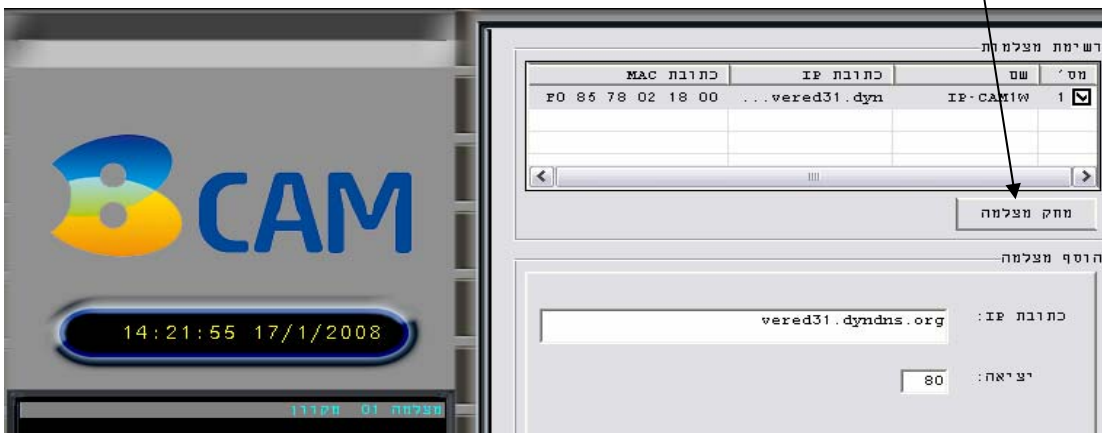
8CAM

14:21:55 17/1/2008

מצלמה 01 מקורו

רשימת מצלמות

| מס' | שם | כתובת IP | כתובת MAC |
|---|---|---|---|
| 1 | IP-CAM1W | ...vered31.dyn | F0 85 78 02 18 00 |

מחק מצלמה

הוסף מצלמה

כתובת IP: vered31.dyndns.org

יציאה: 80